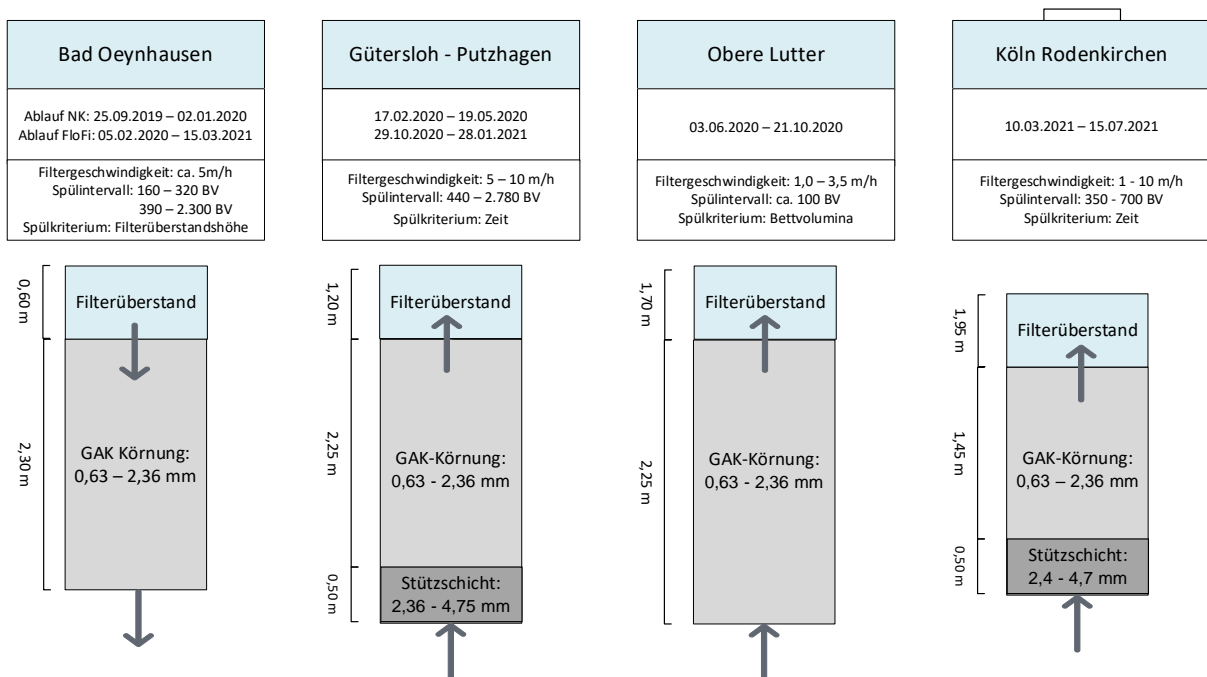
Bad Oeynhausen

Ablauf NK: 25.09.2019 – 02.01.2020
Ablauf FloFi: 05.02.2020 – 15.03.2021

Filtergeschwindigkeit: ca. 5m/h
Spülintervall: 160 – 320 BV
390 – 2.300 BV
Spülkriterium: Filterüberstandshöhe

0,60 m
Filterüberstand
2,30 m
GAK Körnung: 0,63 – 2,36 mm

Gütersloh - Putzhagen

17.02.2020 – 19.05.2020
29.10.2020 – 28.01.2021

Filtergeschwindigkeit: 5 – 10 m/h
Spülintervall: 440 – 2.780 BV
Spülkriterium: Zeit

1,20 m
Filterüberstand
2,25 m
GAK-Körnung: 0,63 - 2,36 mm
0,50 m
Stützschicht: 2,36 - 4,75 mm

Obere Lutter

03.06.2020 – 21.10.2020

Filtergeschwindigkeit: 1,0 – 3,5 m/h
Spülintervall: ca. 100 BV
Spülkriterium: Bettvolumina

1,70 m
Filterüberstand
2,25 m
GAK-Körnung: 0,63 - 2,36 mm

Köln Rodenkirchen

10.03.2021 – 15.07.2021

Filtergeschwindigkeit: 1 - 10 m/h
Spülintervall: 350 - 700 BV
Spülkriterium: Zeit

1,95 m
Filterüberstand
1,45 m
GAK-Körnung: 0,63 – 2,36 mm
0,50 m
Stützschicht: 2,4 - 4,7 mm